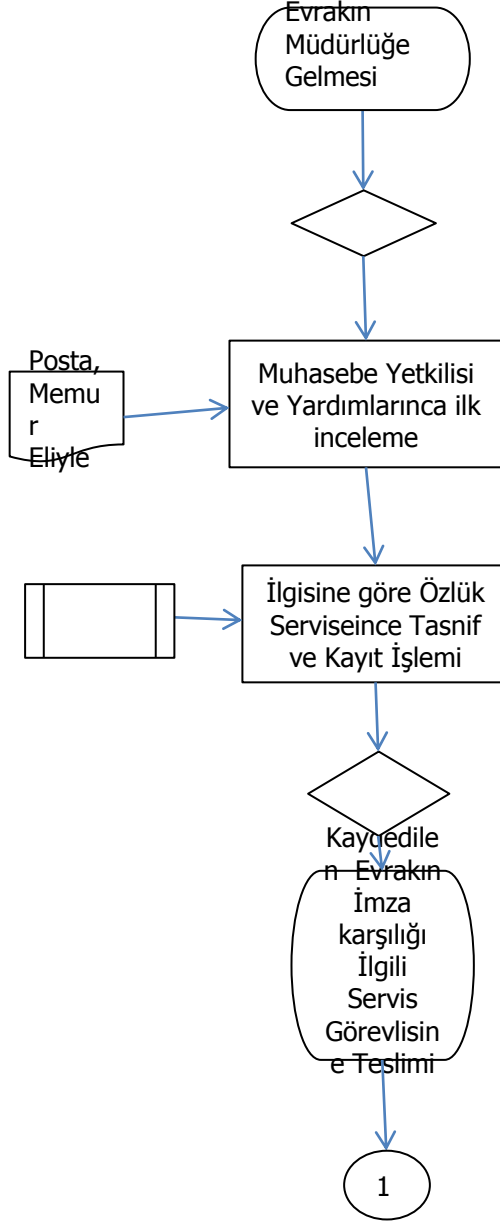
Evrakın Müdürlüğe Gelmesi

Posta, Memur Eliyle

Muhasebe Yetkilisi ve Yardımlarınca ilk inceleme

İlgisine göre Özlük Serviseince Tasnif ve Kayıt İşlemi

Kaydedilen Evrakın İmza karşılığı İlgili Servis Görevlisine Teslimi

1